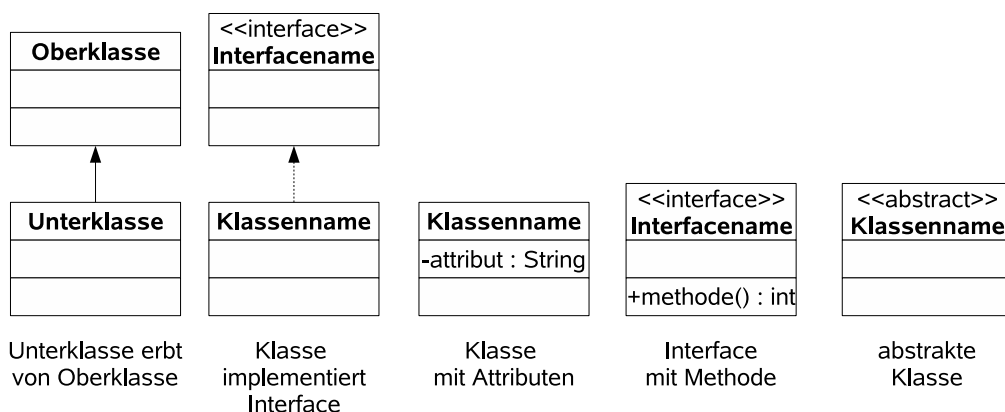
Oberklasse

<<interface>>
Interfacename

Unterklasse

Klassenname

Klassenname
-attribut : String

<<interface>>
Interfacename
+methode() : int

<<abstract>>
Klassenname

Unterklasse erbt von Oberklasse

Klasse implementiert Interface

Klasse mit Attributen

Interface mit Methode

abstrakte Klasse